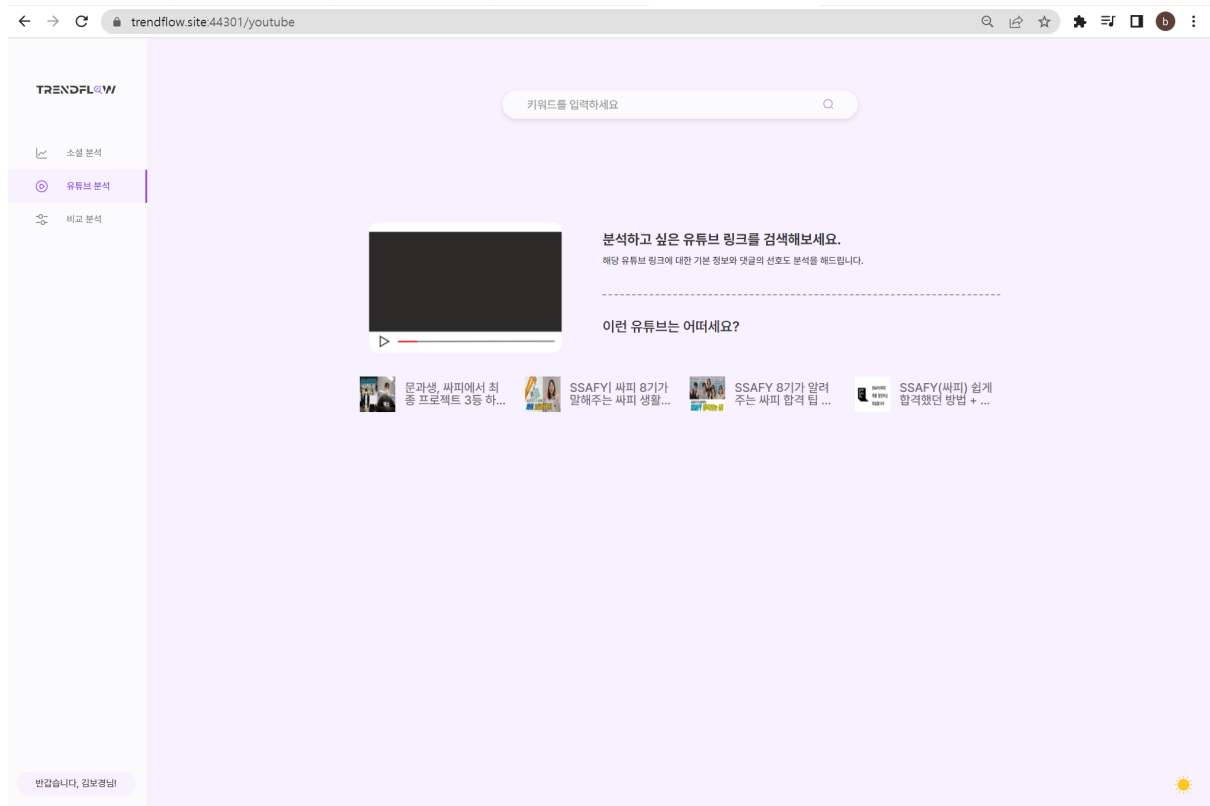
trendflow.site:44301/youtube

TRENDFLOW

소셜 분석
유튜브 분석
비교 분석

키워드를 입력하세요

분석하고 싶은 유튜브 링크를 검색해보세요.
해당 유튜브 링크에 대한 기본 정보와 댓글의 선호도 분석을 해드립니다.

이런 유튜브는 어떠세요?

문과생, 싸피에서 최종 프로젝트 3등 하...
SSAFY| 싸피 8기가 말해주는 싸피 생활...
SSAFY 8기가 알려주는 싸피 합격 팁 ...
SSAFY(싸피) 쉽게 합격했던 방법 + ...

반갑습니다, 김보경님!